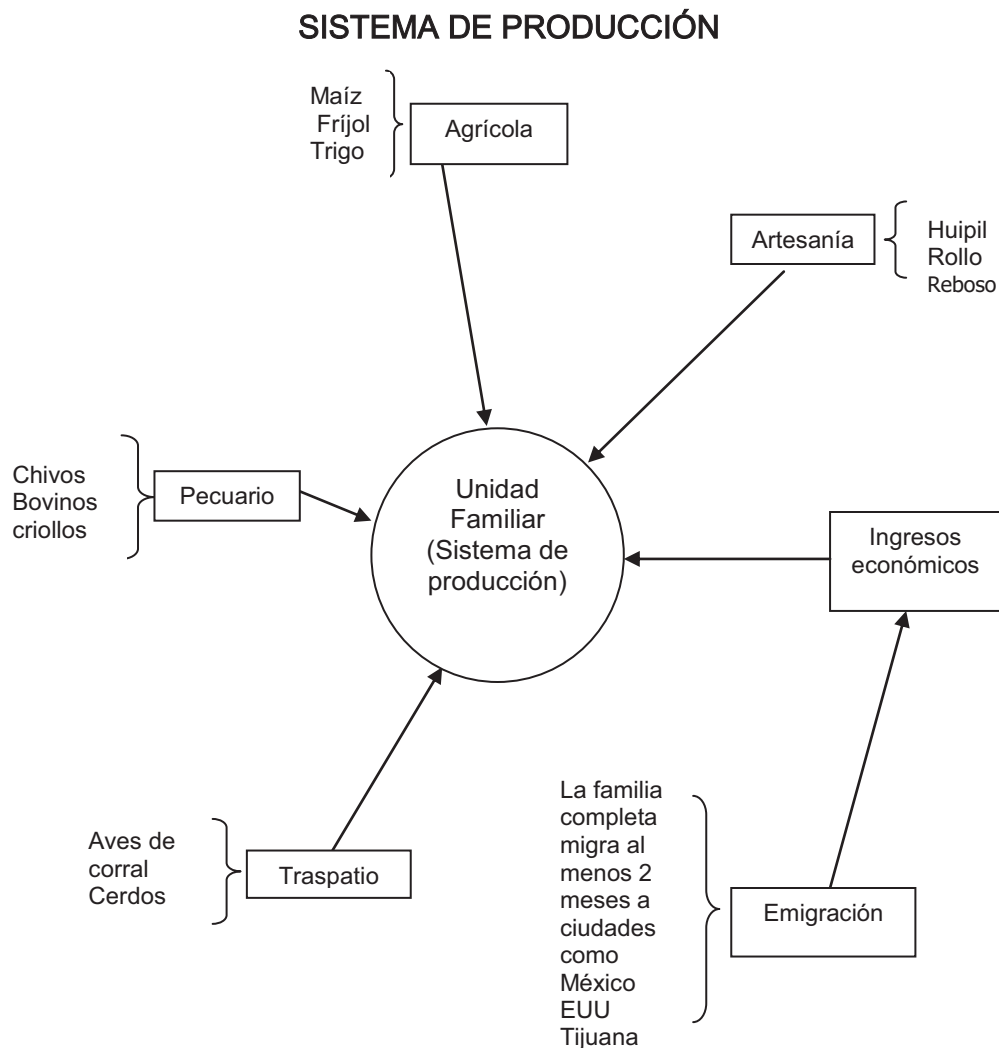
SISTEMA DE PRODUCCIÓN

Maíz
Fríjol
Trigo

Agrícola

Artesanía

Huipil
Rollo
Reboso

Chivos
Bovinos
criollos

Pecuario

Unidad Familiar (Sistema de producción)

Ingresos económicos

Aves de corral
Cerdos

Traspatio

La familia completa migra al menos 2 meses a ciudades como México EUU Tijuana

Emigración